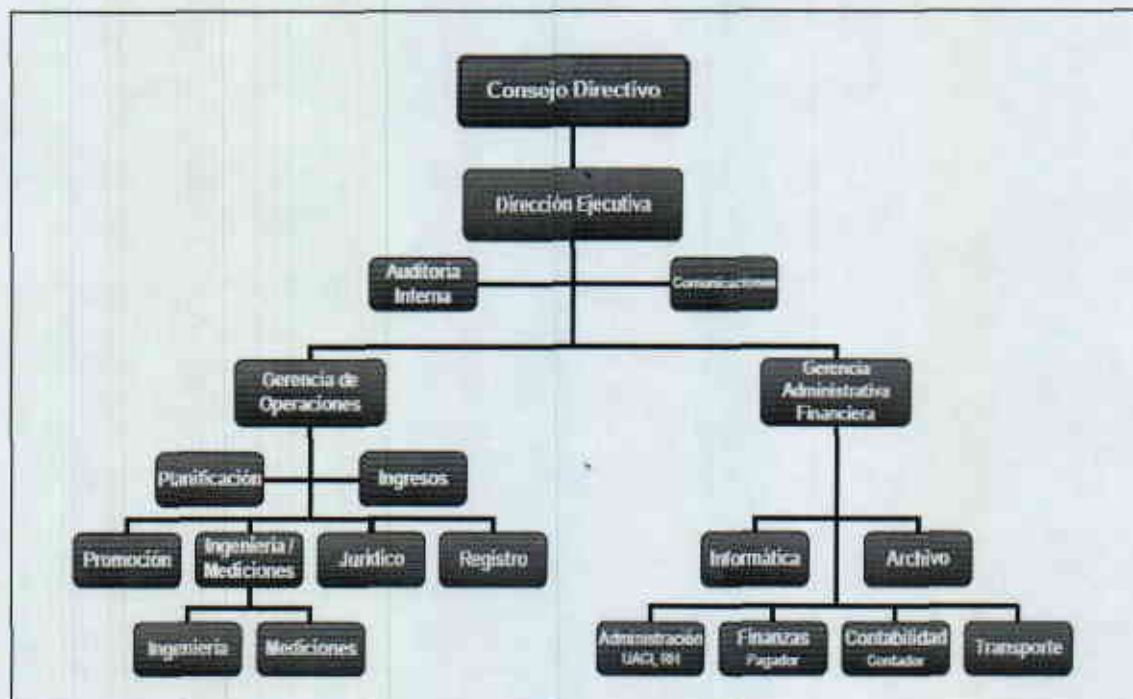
Consejo Directivo

Dirección Ejecutiva

Auditoria Interna

Comunicaciones

Gerencia de Operaciones

Gerencia Administrativa Financiera

Planificación

Ingresos

Promoción

Ingenieria / Mediciones

Juridico

Registro

Ingenieria

Mediciones

Informática

Archivo

Administración UACI, RH

Finanzas Pagador

Contabilidad Contador

Transporte